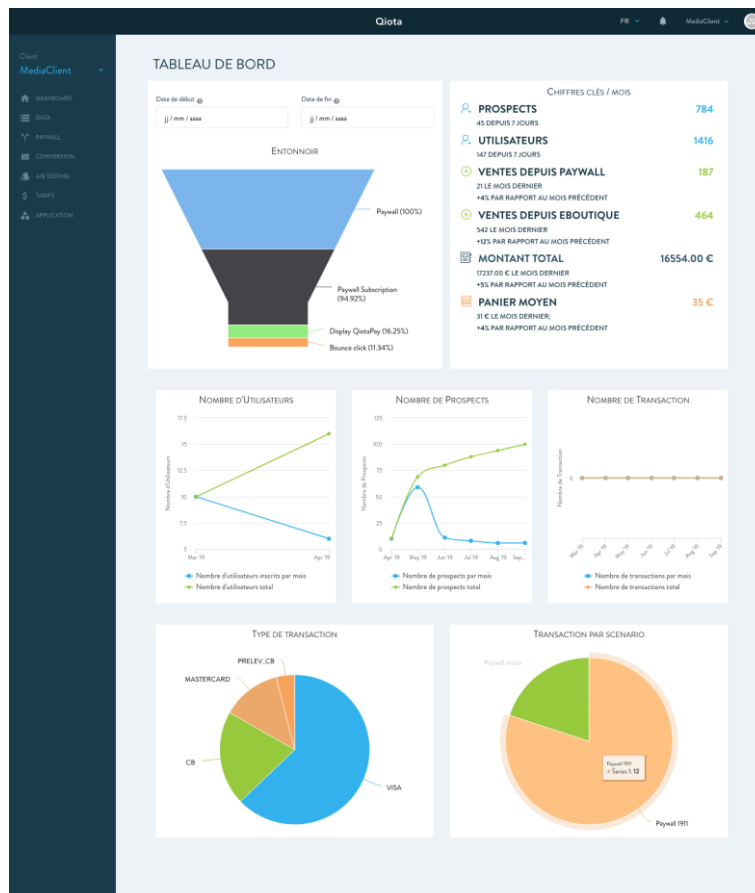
Qiota

FR

MediaClient

Client
MediaClient

DASHBOARD
DATA
PAYWALL
CONVERSION
A/B TESTING
TARIFS
APPLICATION

TABLEAU DE BORD

Date de début
jj / mm / aaaa

Date de fin
jj / mm / aaaa

ENTONNOIR

Paywall (100%)

Paywall Subscription (94.92%)

Display QiotaPay (16.25%)

Bounce click (11.34%)

CHIFFRES CLÉS / MOIS

PROSPECTS 784
45 DEPUIS 7 JOURS

UTILISATEURS 1416
147 DEPUIS 7 JOURS

VENTES DEPUIS PAYWALL 187
21 LE MOIS DERNIER
+4% PAR RAPPORT AU MOIS PRÉCÉDENT

VENTES DEPUIS EBOUTIQUE 464
542 LE MOIS DERNIER
+12% PAR RAPPORT AU MOIS PRÉCÉDENT

MONTANT TOTAL 16554.00 €
17237.00 € LE MOIS DERNIER
+5% PAR RAPPORT AU MOIS PRÉCÉDENT

PANIER MOYEN 35 €
31 € LE MOIS DERNIER;
+4% PAR RAPPORT AU MOIS PRÉCÉDENT

NOMBRE D'UTILISATEURS

17.5
15
12.5
10
7.5
5
Nombre d'Utilisateurs
Mar '19
Apr '19

Nombre d'utilisateurs inscrits par mois
Nombre d'utilisateurs total

NOMBRE DE PROSPECTS

125
100
75
50
25
0
Nombre de Prospects
Apr '19
May '19
Jun '19
Jul '19
Aug '19
Sep...

Nombre de prospects par mois
Nombre de prospects total

NOMBRE DE TRANSACTION

0
Nombre de Transaction
Mar '19
Apr '19
May '19
Jun '19
Jul '19
Aug '19
Sep '19

Nombre de transactions par mois
Nombre de transactions total

TYPE DE TRANSACTION

PRELEV_CB
MASTERCARD
CB
VISA

TRANSACTION PAR SCENARIO

Paywall mois
Paywall 1911
● Series 1: 12
Paywall 1911